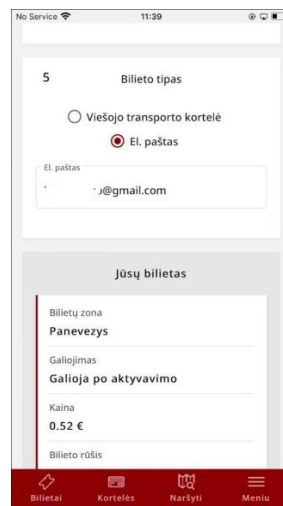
No Service 11:39

5 Bilieto tipas

Viešojo transporto kortelė

El. paštas

El. paštas
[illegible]@gmail.com

Jūsų bilietas

Bilietų zona
Panevezys

Galiojimas
Galioja po aktyvavimo

Kaina
0.52 €

Bilieto rūšis

Bilietai Kortelės Naršyti Meniu